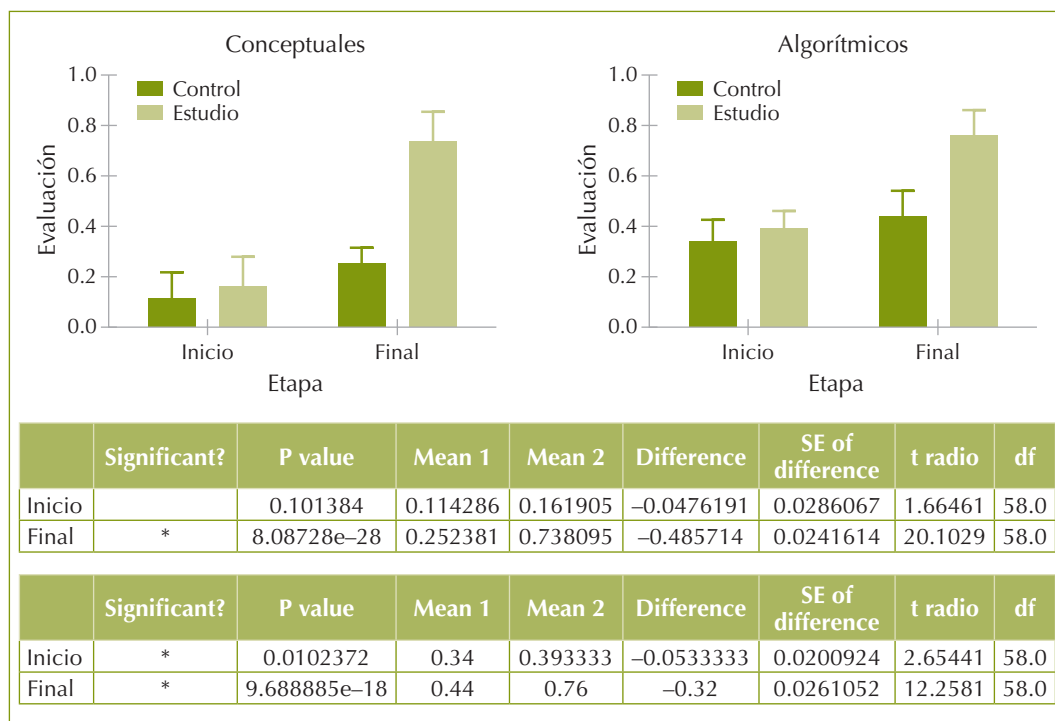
Conceptuales

1.0
0.8
0.6
0.4
0.2
0.0

Control
Estudio

Evaluación

Inicio
Final
Etapa

Algorítmicos

1.0
0.8
0.6
0.4
0.2
0.0

Control
Estudio

Evaluación

Inicio
Final
Etapa

| | Significant? | P value | Mean 1 | Mean 2 | Difference | SE of difference | t radio | df |
|---|---|---|---|---|---|---|---|---|
| Inicio | | 0.101384 | 0.114286 | 0.161905 | –0.0476191 | 0.0286067 | 1.66461 | 58.0 |
| Final | * | 8.08728e–28 | 0.252381 | 0.738095 | –0.485714 | 0.0241614 | 20.1029 | 58.0 |

| | Significant? | P value | Mean 1 | Mean 2 | Difference | SE of difference | t radio | df |
|---|---|---|---|---|---|---|---|---|
| Inicio | * | 0.0102372 | 0.34 | 0.393333 | –0.0533333 | 0.0200924 | 2.65441 | 58.0 |
| Final | * | 9.688885e–18 | 0.44 | 0.76 | –0.32 | 0.0261052 | 12.2581 | 58.0 |